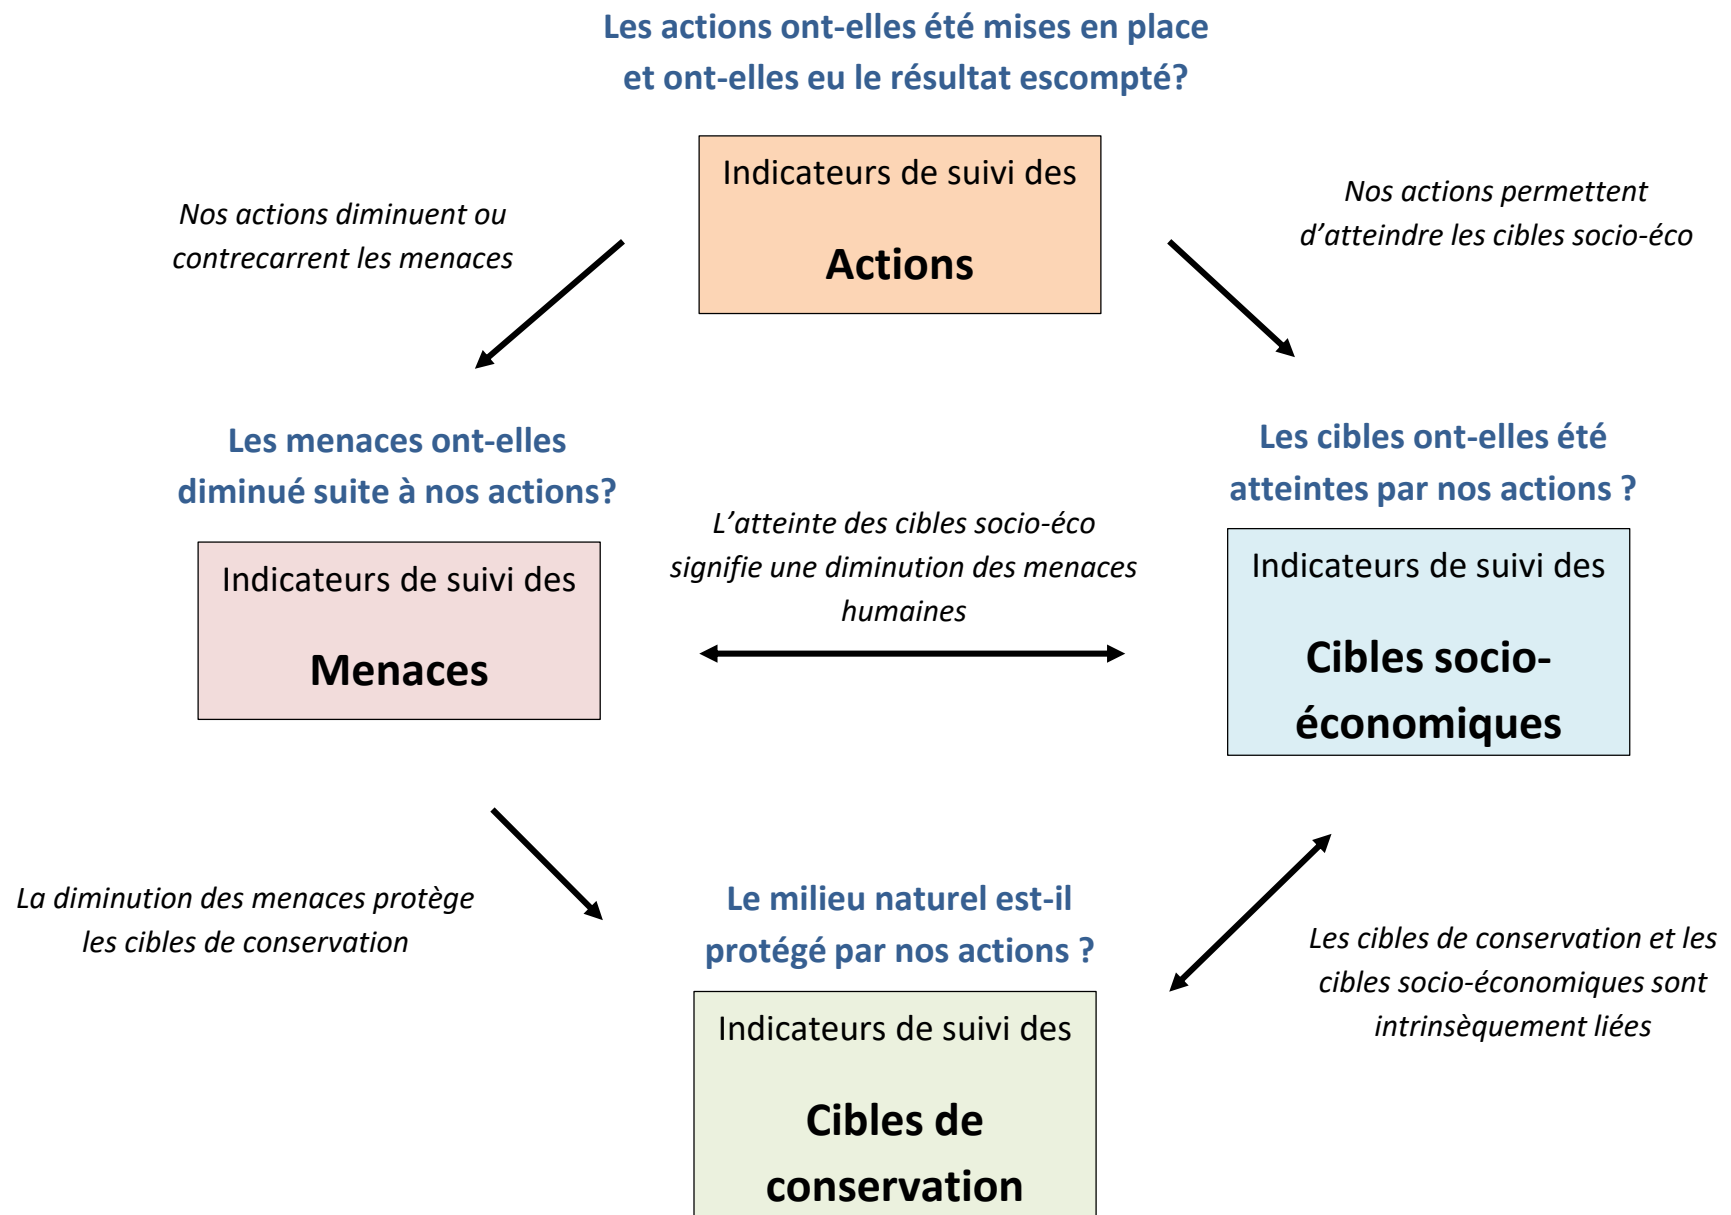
Les actions ont-elles été mises en place et ont-elles eu le résultat escompté?

Indicateurs de suivi des

Actions

Nos actions diminuent ou contrecarrent les menaces

Nos actions permettent d'atteindre les cibles socio-éco

Les menaces ont-elles diminué suite à nos actions?

Indicateurs de suivi des

Menaces

L'atteinte des cibles socio-éco signifie une diminution des menaces humaines

Les cibles ont-elles été atteintes par nos actions ?

Indicateurs de suivi des

Cibles socio-économiques

La diminution des menaces protège les cibles de conservation

Le milieu naturel est-il protégé par nos actions ?

Indicateurs de suivi des

Cibles de conservation

Les cibles de conservation et les cibles socio-économiques sont intrinsèquement liées